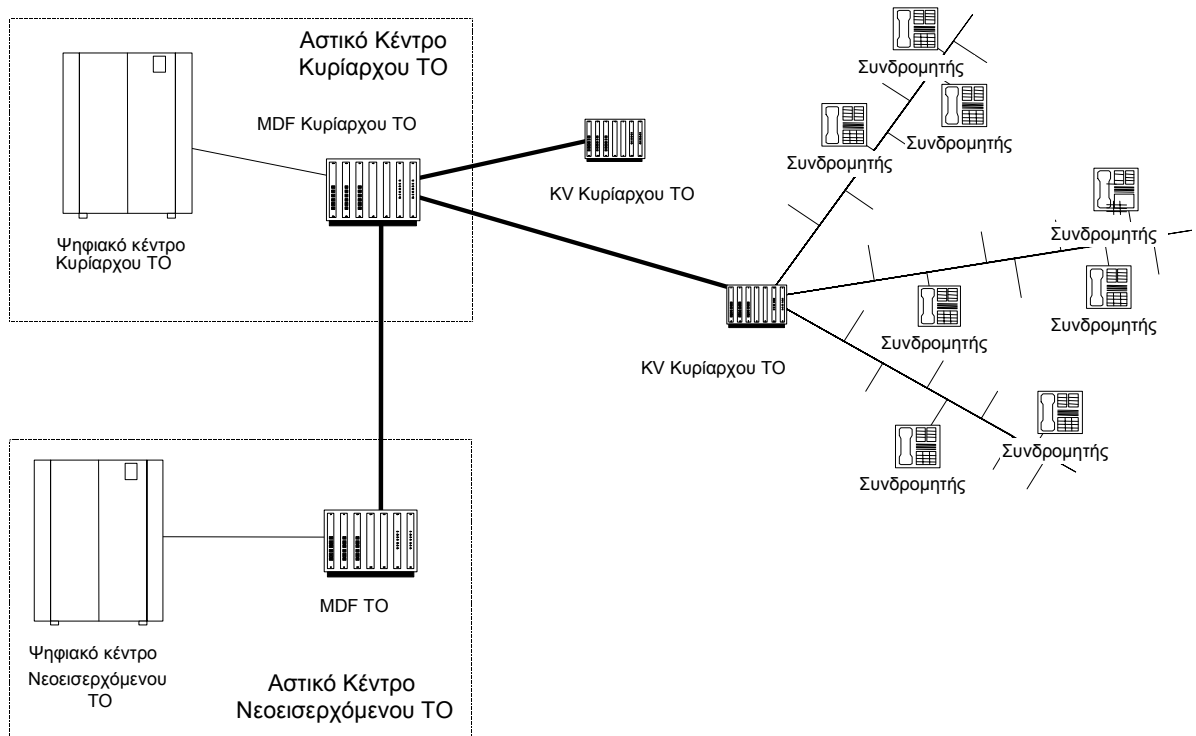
Αστικό Κέντρο Κυρίαρχου ΤΟ

MDF Κυρίαρχου ΤΟ

Ψηφιακό κέντρο Κυρίαρχου ΤΟ

KV Κυρίαρχου ΤΟ

Συνδρομητής

Συνδρομητής

Συνδρομητής

Συνδρομητής

Συνδρομητής

Συνδρομητής

KV Κυρίαρχου ΤΟ

Συνδρομητής

Συνδρομητής

MDF ΤΟ

Ψηφιακό κέντρο Νεοεισερχόμενου ΤΟ

Αστικό Κέντρο Νεοεισερχόμενου ΤΟ